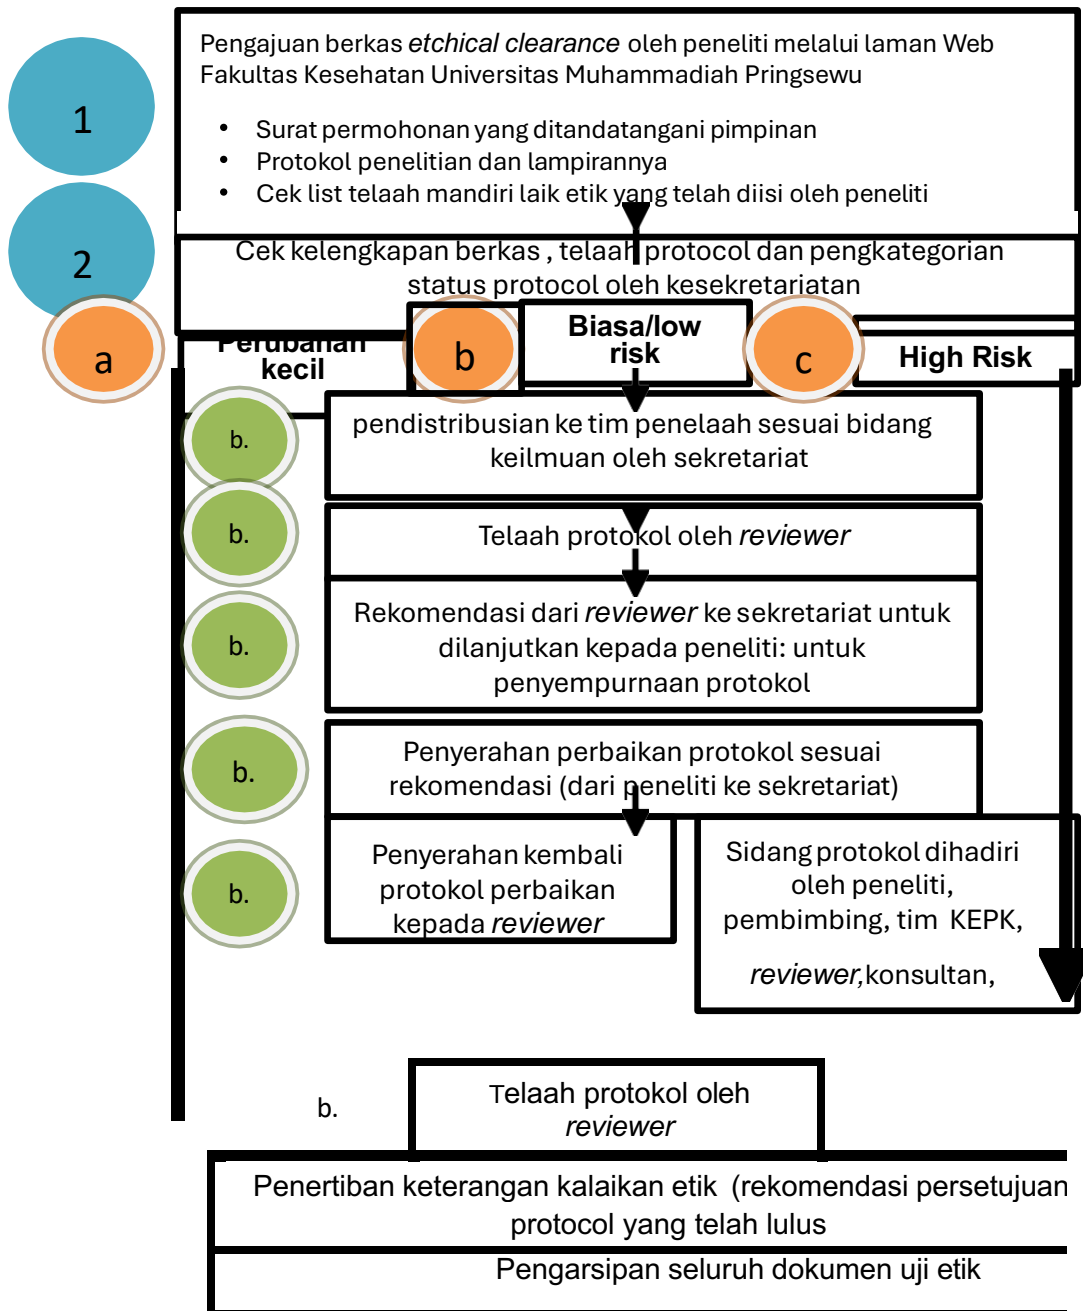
1

Pengajuan berkas *etchical clearance* oleh peneliti melalui laman Web Fakultas Kesehatan Universitas Muhammadiah Pringsewu

- Surat permohonan yang ditandatangani pimpinan
- Protokol penelitian dan lampirannya
- Cek list telaah mandiri laik etik yang telah diisi oleh peneliti

2

Cek kelengkapan berkas , telaah protocol dan pengkategorian status protocol oleh kesekretariatan

a

Perubahan kecil

b

Biasa/low risk

c

High Risk

b.

pendistribusian ke tim penelaah sesuai bidang keilmuan oleh sekretariat

b.

Telaah protokol oleh *reviewer*

b.

Rekomendasi dari *reviewer* ke sekretariat untuk dilanjutkan kepada peneliti: untuk penyempurnaan protokol

b.

Penyerahan perbaikan protokol sesuai rekomendasi (dari peneliti ke sekretariat)

b.

Penyerahan kembali protokol perbaikan kepada *reviewer*

Sidang protokol dihadiri oleh peneliti, pembimbing, tim KEPK, *reviewer,*konsultan,

b.

Telaah protokol oleh *reviewer*

Penertiban keterangan kalaikan etik (rekomendasi persetujuan protocol yang telah lulus

Pengarsipan seluruh dokumen uji etik